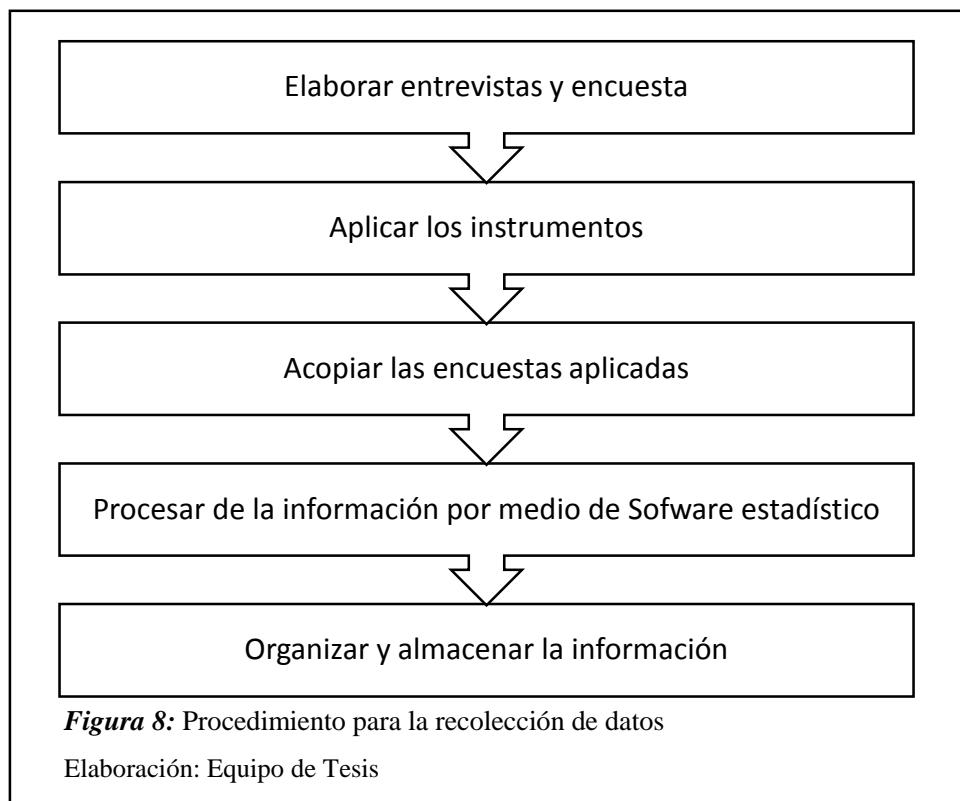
Elaborar entrevistas y encuesta

Aplicar los instrumentos

Acopiar las encuestas aplicadas

Procesar de la información por medio de Sofware estadístico

Organizar y almacenar la información

*Figura 8:* Procedimiento para la recolección de datos

Elaboración: Equipo de Tesis